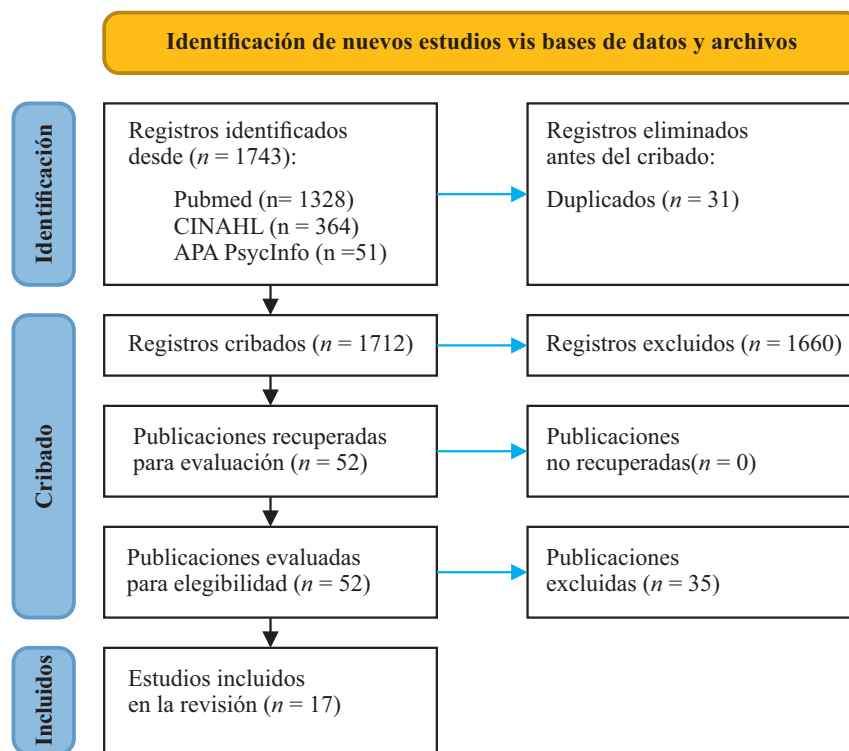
Identificación de nuevos estudios vis bases de datos y archivos

Identificación

Registros identificados desde ($n$ = 1743):

Pubmed (n= 1328)
CINAHL (n = 364)
APA PsycInfo (n =51)

Registros eliminados antes del cribado:

Duplicados ($n$ = 31)

Cribado

Registros cribados ($n$ = 1712)

Registros excluidos ($n$ = 1660)

Publicaciones recuperadas para evaluación ($n$ = 52)

Publicaciones no recuperadas($n$ = 0)

Publicaciones evaluadas para elegibilidad ($n$ = 52)

Publicaciones excluidas ($n$ = 35)

Incluidos

Estudios incluidos en la revisión ($n$ = 17)